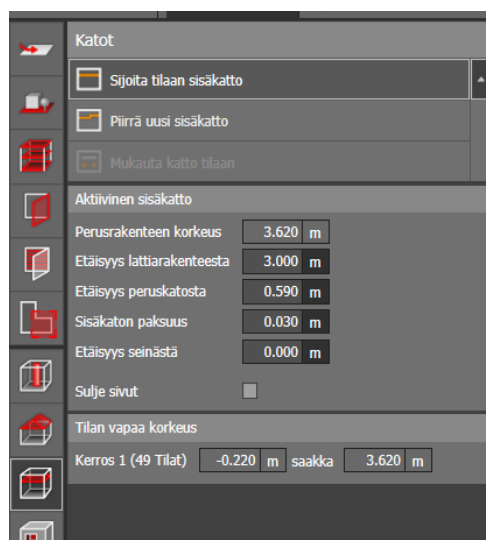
Katot

Sijoita tilaan sisäkatto

Piirrä uusi sisäkatto

Mukauta katto tilaan

Aktiivinen sisäkatto

Perusrakenteen korkeus 3.620 m

Etäisyys lattiarakenteesta 3.000 m

Etäisyys peruskatosta 0.590 m

Sisäkaton paksuus 0.030 m

Etäisyys seinästä 0.000 m

Sulje sivut

Tilan vapaa korkeus

Kerros 1 (49 Tilat) -0.220 m saakka 3.620 m